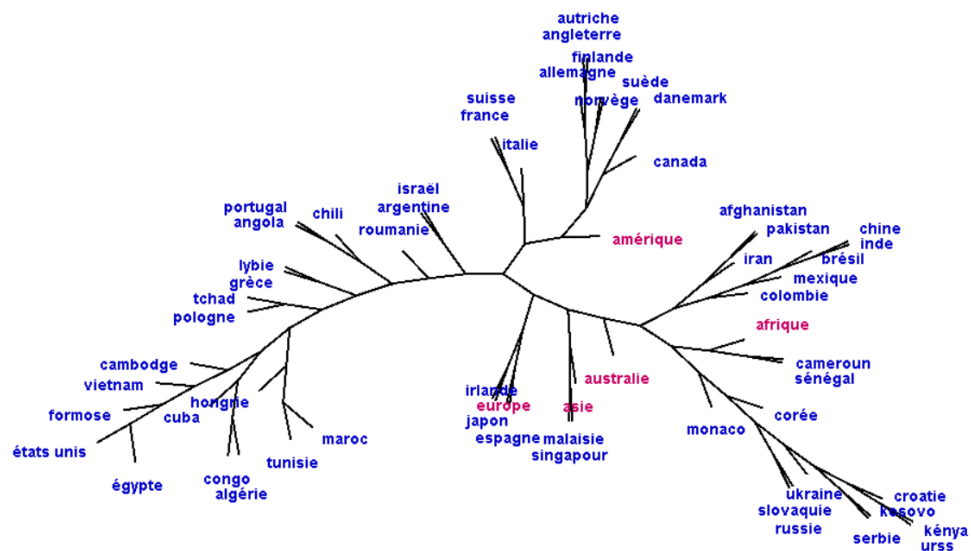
autriche
angleterre
finlande
allemagne
suède
norvège
danemark
suisse
france
italie
canada
israël
argentine
portugal
angola
chili
roumanie
amérique
afghanistan
pakistan
chine
inde
iran
brésil
mexique
colombie
lybie
grèce
tchad
pologne
afrique
cambodge
vietnam
hongrie
formose
cuba
états unis
égypte
congo
algérie
tunisie
maroc
irlande
europe
japon
espagne
asie
malaisie
singapour
australie
cameroun
sénégal
monaco
corée
ukraine
slovaquie
russie
croatie
kosovo
serbie
kénya
urss